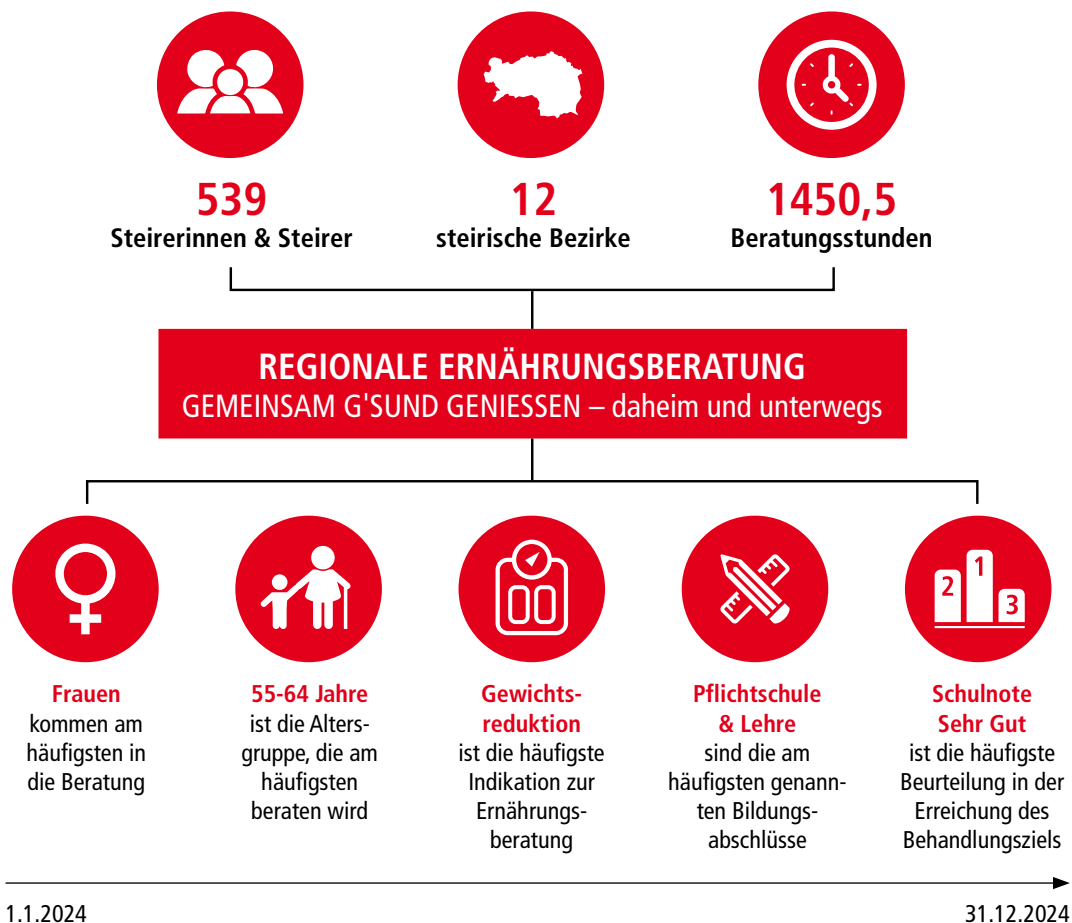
539
Steirerinnen & Steirer

12
steirische Bezirke

1450,5
Beratungsstunden

REGIONALE ERNÄHRUNGSBERATUNG
GEMEINSAM G'SUND GENIESSEN – daheim und unterwegs

2 1 3

Frauen
kommen am häufigsten in die Beratung

55-64 Jahre
ist die Altersgruppe, die am häufigsten beraten wird

Gewichtsreduktion
ist die häufigste Indikation zur Ernährungsberatung

Pflichtschule & Lehre
sind die am häufigsten genannten Bildungsabschlüsse

Schulnote Sehr Gut
ist die häufigste Beurteilung in der Erreichung des Behandlungsziels

1.1.2024

31.12.2024